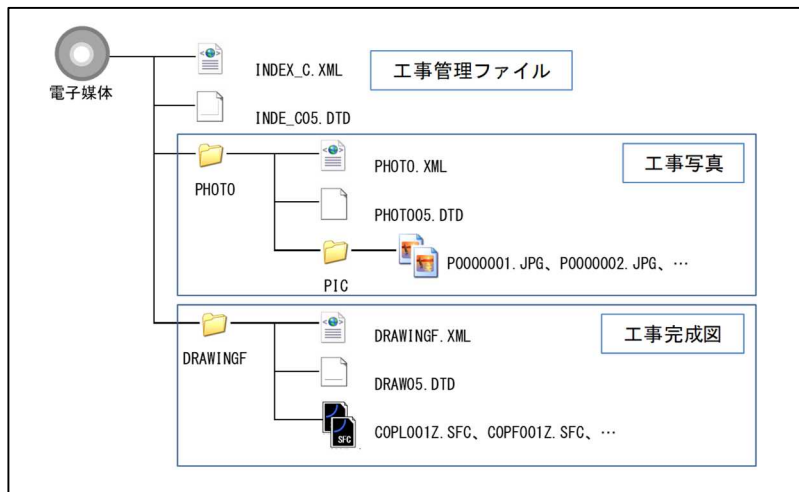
電子媒体

INDEX_C.XML

工事管理ファイル

INDE_C05.DTD

PHOTO

PHOTO.XML

工事写真

PHOTO05.DTD

PIC

P0000001.JPG、P0000002.JPG、…

DRAWINGF

DRAWINGF.XML

工事完成図

DRAW05.DTD

SFC

C0PL001Z.SFC、C0PF001Z.SFC、…